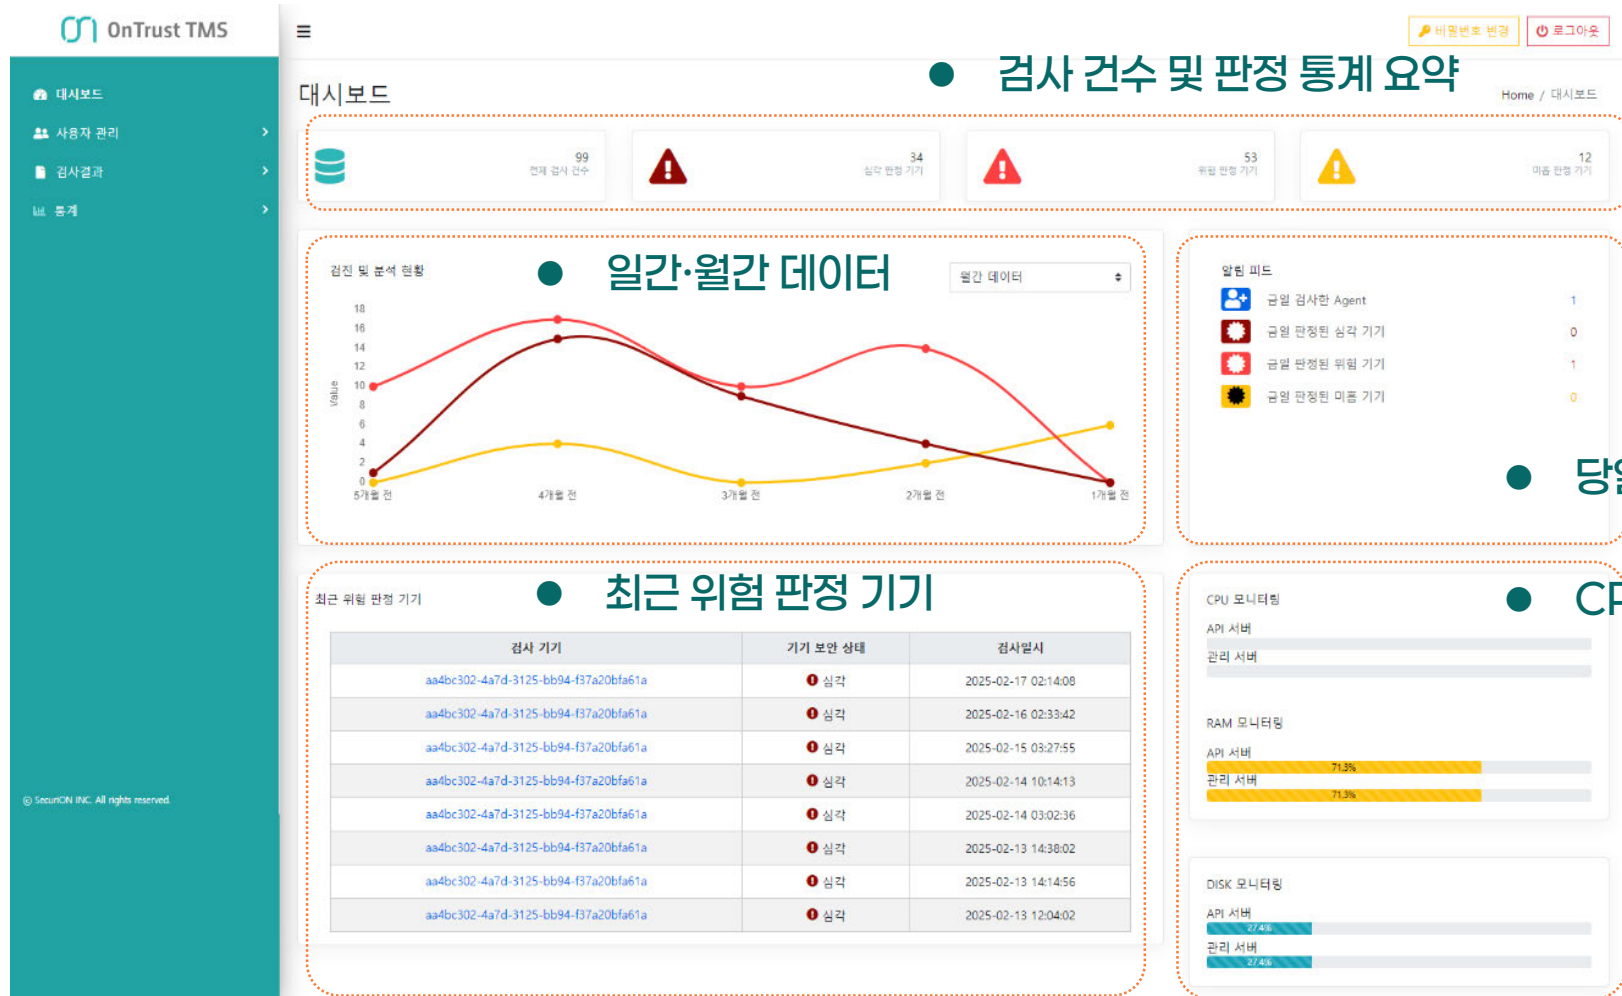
OnTrust TMS

대시보드
사용자 관리
검사결과
통계

© SecuriON INC. All rights reserved.

비밀번호 변경
로그아웃

대시보드

● 검사 건수 및 판정 통계 요약

Home / 대시보드

99
전체 검사 건수

34
심각 판정 기기

53
위험 판정 기기

12
미흡 판정 기기

검진 및 분석 현황

● 일간·월간 데이터

월간 데이터

18
16
14
12
10
8
6
4
2
0
Value
5개월 전
4개월 전
3개월 전
2개월 전
1개월 전

알림 피드

금일 검사한 Agent 1
금일 판정된 심각 기기 0
금일 판정된 위험 기기 1
금일 판정된 미흡 기기 0

● 당

최근 위험 판정 기기

● 최근 위험 판정 기기

| 검사 기기 | 기기 보안 상태 | 검사일시 |
|---|---|---|
| aa4bc302-4a7d-3125-bb94-f37a20bfa61a | 심각 | 2025-02-17 02:14:08 |
| aa4bc302-4a7d-3125-bb94-f37a20bfa61a | 심각 | 2025-02-16 02:33:42 |
| aa4bc302-4a7d-3125-bb94-f37a20bfa61a | 심각 | 2025-02-15 03:27:55 |
| aa4bc302-4a7d-3125-bb94-f37a20bfa61a | 심각 | 2025-02-14 10:14:13 |
| aa4bc302-4a7d-3125-bb94-f37a20bfa61a | 심각 | 2025-02-14 03:02:36 |
| aa4bc302-4a7d-3125-bb94-f37a20bfa61a | 심각 | 2025-02-13 14:38:02 |
| aa4bc302-4a7d-3125-bb94-f37a20bfa61a | 심각 | 2025-02-13 14:14:56 |
| aa4bc302-4a7d-3125-bb94-f37a20bfa61a | 심각 | 2025-02-13 12:04:02 |

CPU 모니터링

● CP

API 서버
관리 서버

RAM 모니터링
API 서버
71.3%
관리 서버
71.3%

DISK 모니터링
API 서버
27.4%
관리 서버
27.4%